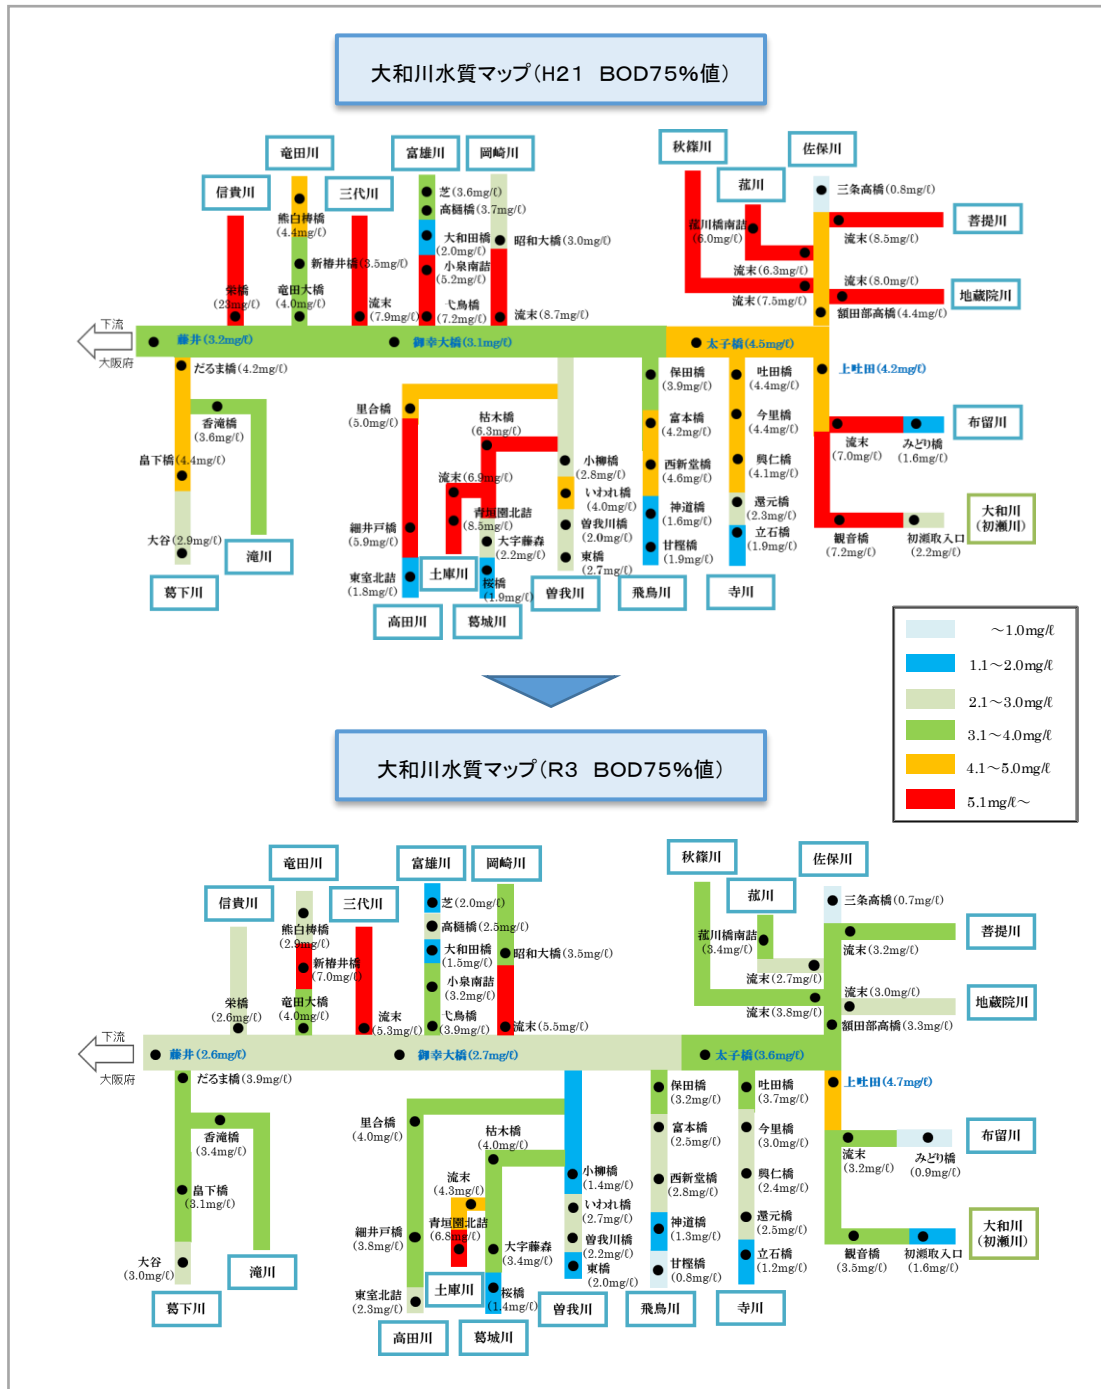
大和川水質マップ（H21 BOD75%値）

竜田川
富雄川
岡崎川
秋篠川
佐保川
信貴川
三代川
菰川
熊白樺橋（4.4mg/ℓ）
芝（3.6mg/ℓ）
高樋橋（3.7mg/ℓ）
三条高橋（0.8mg/ℓ）
菩提川
菰川橋南詰（6.0mg/ℓ）
大和田橋（2.0mg/ℓ）
昭和大橋（3.0mg/ℓ）
流末（8.5mg/ℓ）
新椿井橋（8.5mg/ℓ）
小泉南詰（5.2mg/ℓ）
流末（6.3mg/ℓ）
栄橋（23mg/ℓ）
竜田大橋（4.0mg/ℓ）
流末（7.9mg/ℓ）
七鳥橋（7.2mg/ℓ）
流末（8.7mg/ℓ）
流末（7.5mg/ℓ）
流末（8.0mg/ℓ）
地蔵院川
額田部高橋（4.4mg/ℓ）
下流
大阪府
藤井（3.2mg/ℓ）
御幸大橋（3.1mg/ℓ）
太子橋（4.5mg/ℓ）
上吐田（4.2mg/ℓ）
だるま橋（4.2mg/ℓ）
保田橋（3.9mg/ℓ）
吐田橋（4.4mg/ℓ）
里合橋（5.0mg/ℓ）
香滝橋（3.6mg/ℓ）
枯木橋（6.3mg/ℓ）
富本橋（4.2mg/ℓ）
今里橋（4.4mg/ℓ）
布留川
畠下橋（4.4mg/ℓ）
流末（7.0mg/ℓ）
みどり橋（1.6mg/ℓ）
小柳橋（2.8mg/ℓ）
西新堂橋（4.6mg/ℓ）
興仁橋（4.1mg/ℓ）
流末（6.9mg/ℓ）
いわれ橋（4.0mg/ℓ）
青垣園北詰（8.5mg/ℓ）
還元橋（2.3mg/ℓ）
大和川（初瀬川）
神道橋（1.6mg/ℓ）
細井戸橋（5.9mg/ℓ）
曽我川橋（2.0mg/ℓ）
立石橋（1.9mg/ℓ）
大宇藤森（2.2mg/ℓ）
観音橋（7.2mg/ℓ）
初瀬取入口（2.2mg/ℓ）
大谷（2.9mg/ℓ）
滝川
東橋（2.7mg/ℓ）
甘樫橋（1.9mg/ℓ）
東室北詰（1.8mg/ℓ）
土庫川
桜橋（1.9mg/ℓ）
葛下川
曽我川
飛鳥川
寺川
高田川
葛城川

| | |
|---|---|
| | ～1.0mg/ℓ |
| | 1.1～2.0mg/ℓ |
| | 2.1～3.0mg/ℓ |
| | 3.1～4.0mg/ℓ |
| | 4.1～5.0mg/ℓ |
| | 5.1mg/ℓ～ |

大和川水質マップ（R3 BOD75%値）

竜田川
富雄川
岡崎川
秋篠川
佐保川
信貴川
三代川
菰川
芝（2.0mg/ℓ）
三条高橋（0.7mg/ℓ）
熊白樺橋（2.9mg/ℓ）
高樋橋（2.5mg/ℓ）
菩提川
菰川橋南詰（3.4mg/ℓ）
大和田橋（1.5mg/ℓ）
昭和大橋（3.5mg/ℓ）
流末（3.2mg/ℓ）
新椿井橋（7.0mg/ℓ）
小泉南詰（3.2mg/ℓ）
流末（2.7mg/ℓ）
流末（3.0mg/ℓ）
地蔵院川
栄橋（2.6mg/ℓ）
竜田大橋（4.0mg/ℓ）
流末（5.3mg/ℓ）
七鳥橋（3.9mg/ℓ）
流末（5.5mg/ℓ）
流末（3.8mg/ℓ）
額田部高橋（3.3mg/ℓ）
下流
大阪府
藤井（2.6mg/ℓ）
御幸大橋（2.7mg/ℓ）
太子橋（3.6mg/ℓ）
上吐田（4.7mg/ℓ）
だるま橋（3.9mg/ℓ）
保田橋（3.2mg/ℓ）
吐田橋（3.7mg/ℓ）
里合橋（4.0mg/ℓ）
枯木橋（4.0mg/ℓ）
香滝橋（3.4mg/ℓ）
富本橋（2.5mg/ℓ）
今里橋（3.0mg/ℓ）
布留川
流末（3.2mg/ℓ）
みどり橋（0.9mg/ℓ）
畠下橋（3.1mg/ℓ）
小柳橋（1.4mg/ℓ）
西新堂橋（2.8mg/ℓ）
興仁橋（2.4mg/ℓ）
流末（4.3mg/ℓ）
いわれ橋（2.7mg/ℓ）
青垣園北詰（6.8mg/ℓ）
還元橋（2.5mg/ℓ）
大和川（初瀬川）
神道橋（1.3mg/ℓ）
細井戸橋（3.8mg/ℓ）
曽我川橋（2.2mg/ℓ）
立石橋（1.2mg/ℓ）
大宇藤森（3.4mg/ℓ）
観音橋（3.5mg/ℓ）
初瀬取入口（1.6mg/ℓ）
大谷（3.0mg/ℓ）
滝川
東橋（2.0mg/ℓ）
甘樫橋（0.8mg/ℓ）
土庫川
東室北詰（2.3mg/ℓ）
桜橋（1.4mg/ℓ）
葛下川
曽我川
飛鳥川
寺川
高田川
葛城川